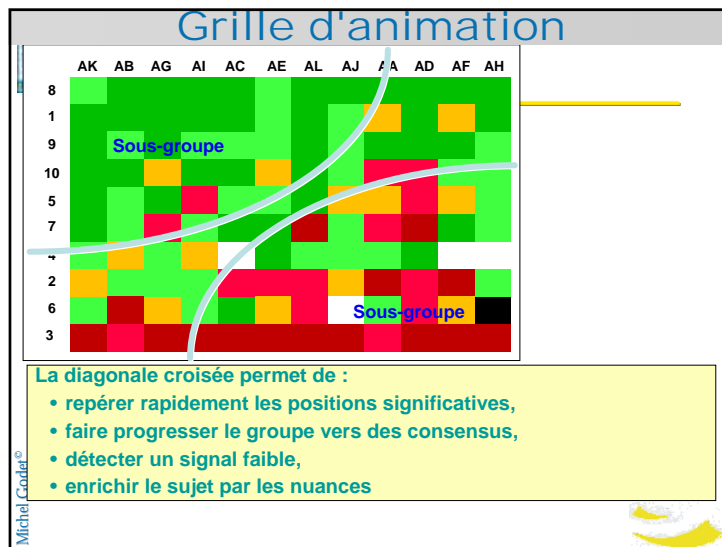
Grille d'animation

| | AK | AB | AG | AI | AC | AE | AL | AJ | AA | AD | AF | AH |
|---|---|---|---|---|---|---|---|---|---|---|---|---|
| 8 | | | | | | | | | | | | |
| 1 | | | | | | | | | | | | |
| 9 | | | | | | | | | | | | |
| 10 | | | | | | | | | | | | |
| 5 | | | | | | | | | | | | |
| 7 | | | | | | | | | | | | |
| 4 | | | | | | | | | | | | |
| 2 | | | | | | | | | | | | |
| 6 | | | | | | | | | | | | |
| 3 | | | | | | | | | | | | |

Sous-groupe

Sous-groupe

La diagonale croisée permet de :
• repérer rapidement les positions significatives,
• faire progresser le groupe vers des consensus,
• détecter un signal faible,
• enrichir le sujet par les nuances

Michel Godet©